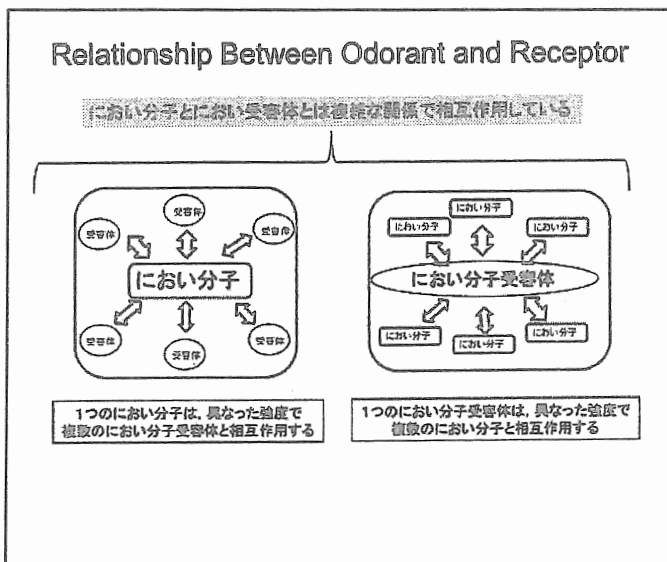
Relationship Between Odorant and Receptor

におい分子とにおい受容体とは複雑な関係で相互作用している

受容体

受容体

受容体

におい分子

受容体

受容体

受容体

におい分子

におい分子

におい分子

におい分子受容体

におい分子

におい分子

におい分子

1つのにおい分子は、異なった強度で複数のにおい分子受容体と相互作用する

1つのにおい分子受容体は、異なった強度で複数のにおい分子と相互作用する